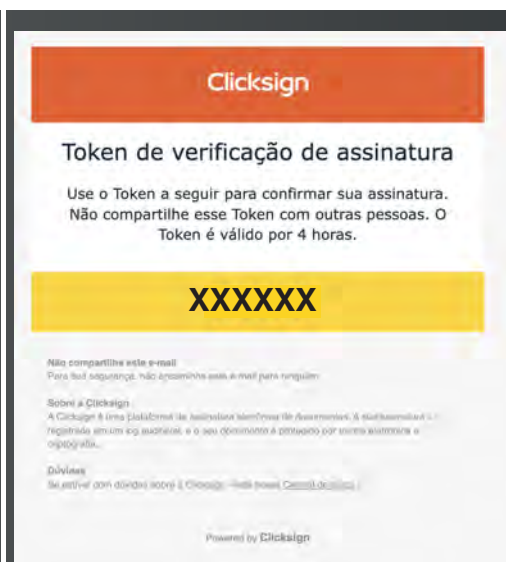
Clicksign

Token de verificação de assinatura

Use o Token a seguir para confirmar sua assinatura. Não compartilhe esse Token com outras pessoas. O Token é válido por 4 horas.

XXXXXX

Não compartilhe este e-mail
Para sua segurança, não encaminhe este e-mail para ninguém.

Sobre a Clicksign
A Clicksign é uma plataforma de assinatura eletrônica de documentos. A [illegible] registrada em um log auditável, e o seu documento é protegido por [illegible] criptografia.

Dúvidas
Se estiver com dúvidas sobre a Clicksign, visite nossa Central de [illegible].

Powered by Clicksign